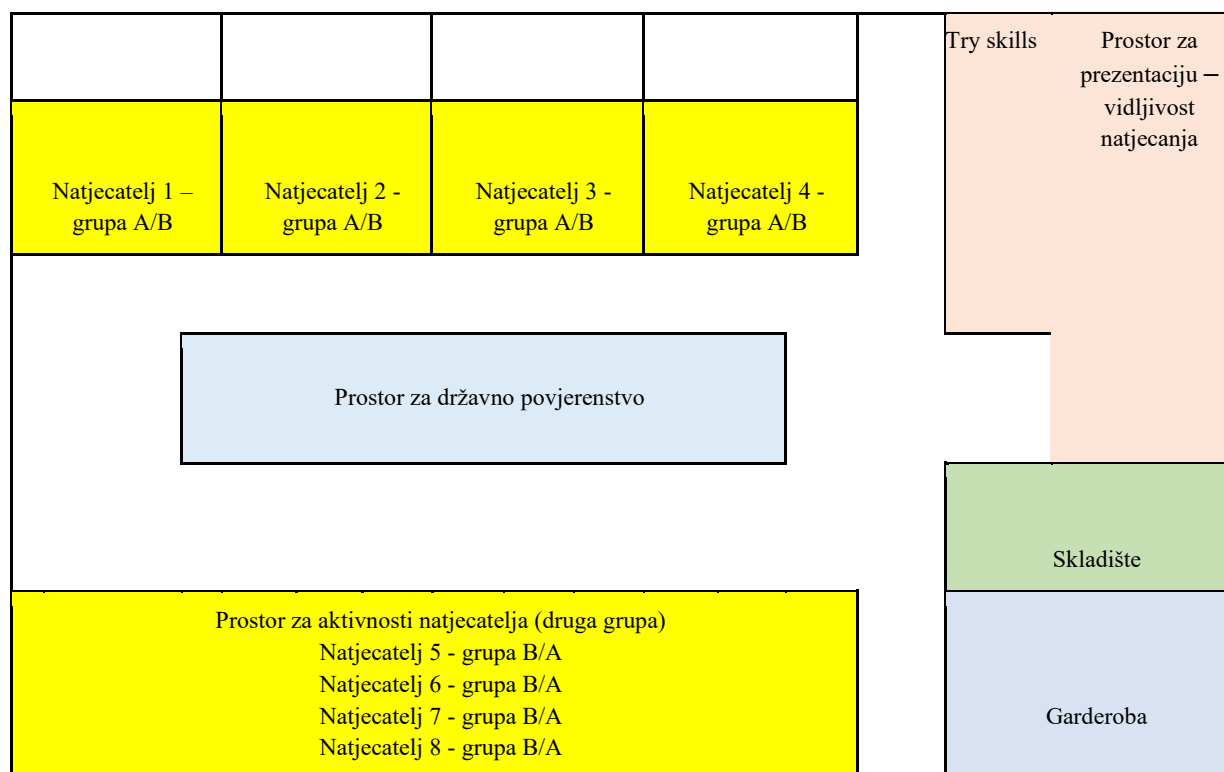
Natjecatelj 1 – grupa A/B

Natjecatelj 2 - grupa A/B

Natjecatelj 3 - grupa A/B

Natjecatelj 4 - grupa A/B

Try skills

Prostor za prezentaciju – vidljivost natjecanja

Prostor za državno povjerenstvo

Skladište

Prostor za aktivnosti natjecatelja (druga grupa)
Natjecatelj 5 - grupa B/A
Natjecatelj 6 - grupa B/A
Natjecatelj 7 - grupa B/A
Natjecatelj 8 - grupa B/A

Garderoba